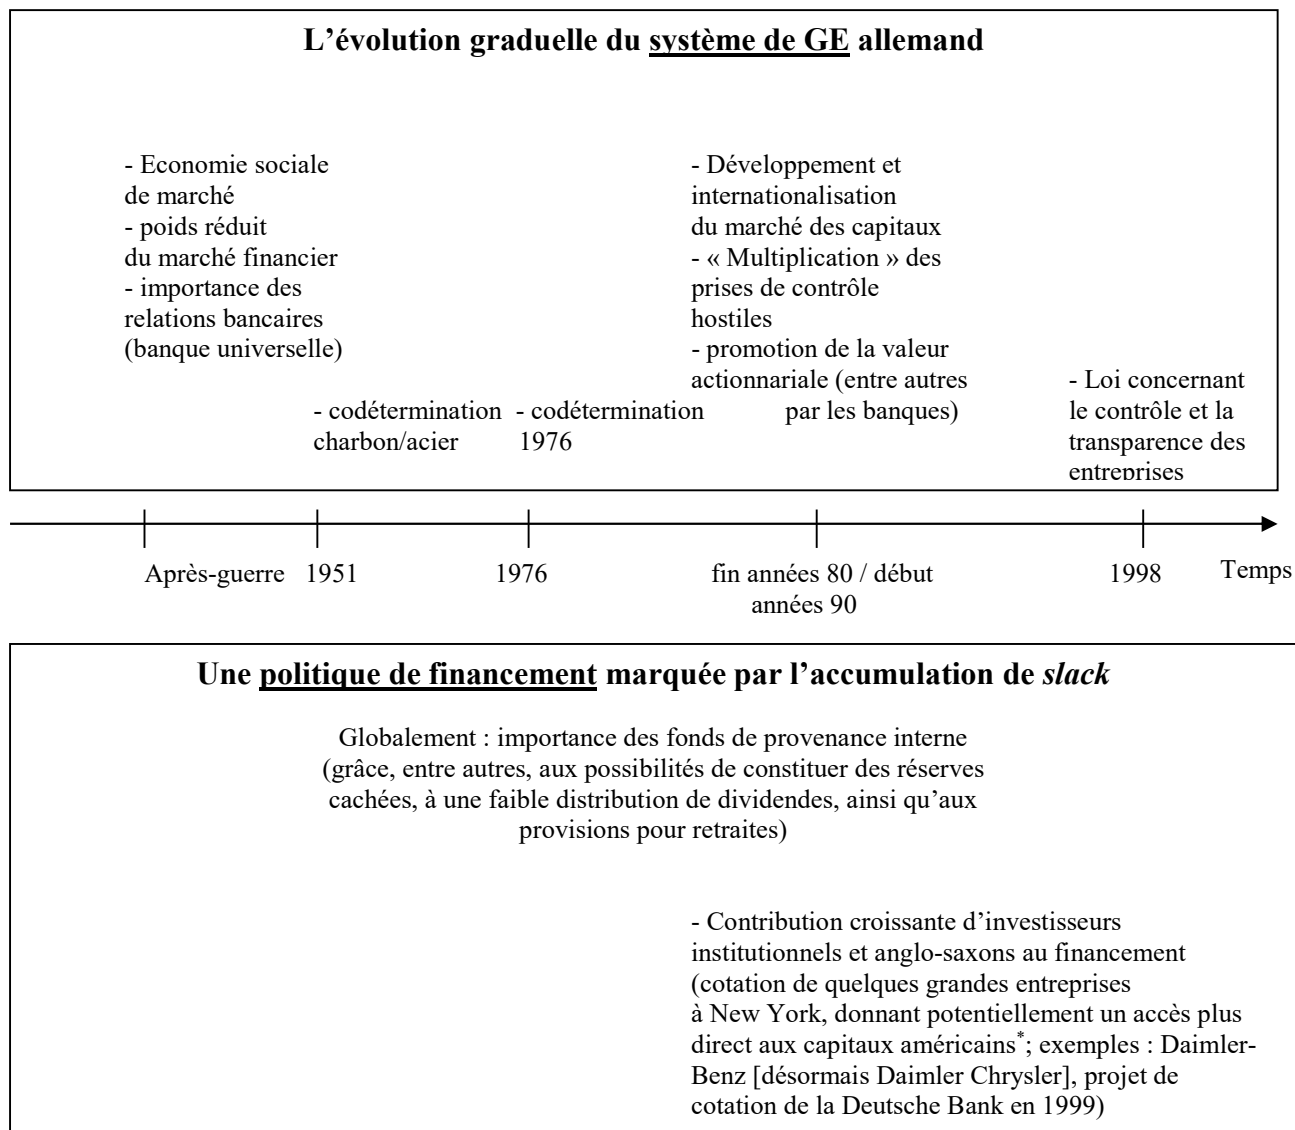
**L'évolution graduelle du système de GE allemand**

- Economie sociale de marché
- poids réduit du marché financier
- importance des relations bancaires (banque universelle)

- codétermination charbon/acier

- codétermination 1976

- Développement et internationalisation du marché des capitaux
- « Multiplication » des prises de contrôle hostiles
- promotion de la valeur actionnariale (entre autres par les banques)

- Loi concernant le contrôle et la transparence des entreprises

Après-guerre 1951 1976 fin années 80 / début années 90 1998 Temps

**Une politique de financement marquée par l'accumulation de *slack***

Globalement : importance des fonds de provenance interne (grâce, entre autres, aux possibilités de constituer des réserves cachées, à une faible distribution de dividendes, ainsi qu'aux provisions pour retraites)

- Contribution croissante d'investisseurs institutionnels et anglo-saxons au financement (cotation de quelques grandes entreprises à New York, donnant potentiellement un accès plus direct aux capitaux américains$^{*}$; exemples : Daimler-Benz [désormais Daimler Chrysler], projet de cotation de la Deutsche Bank en 1999)